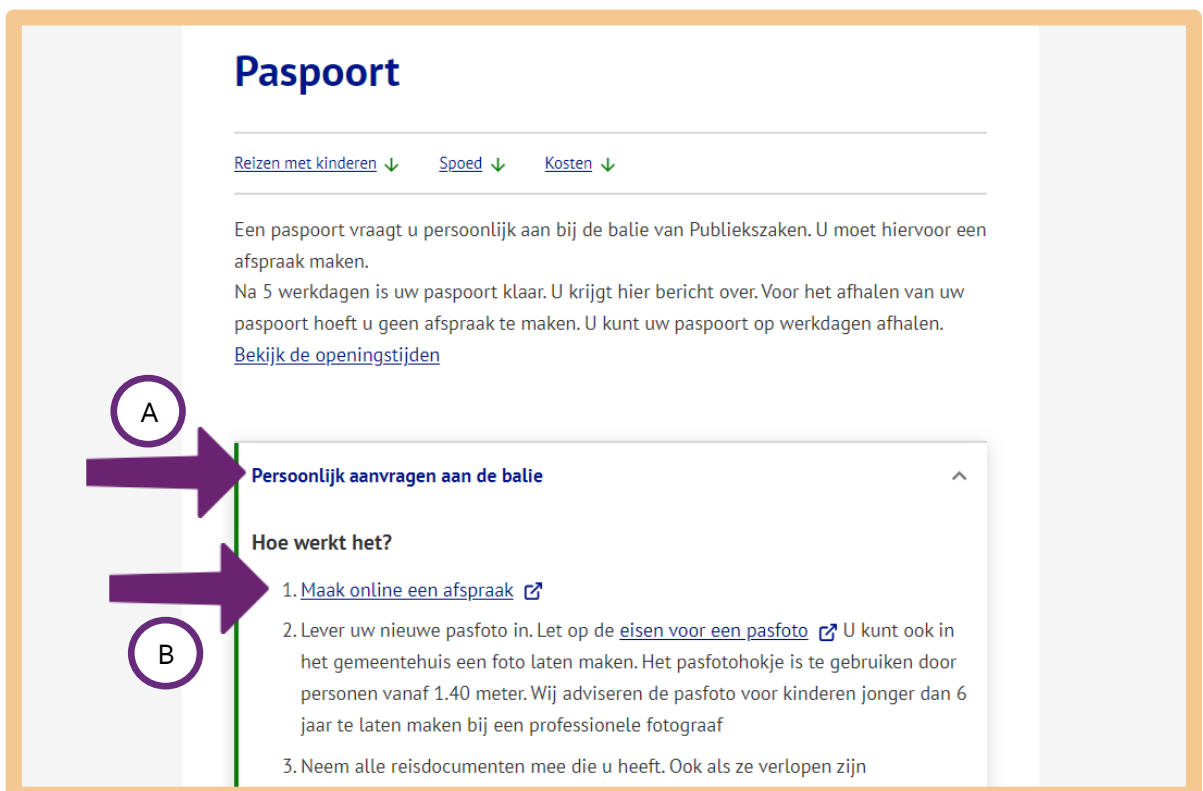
Paspoort

Reizen met kinderen ↓ Spoed ↓ Kosten ↓

Een paspoort vraagt u persoonlijk aan bij de balie van Publiekszaken. U moet hiervoor een afspraak maken.
Na 5 werkdagen is uw paspoort klaar. U krijgt hier bericht over. Voor het afhalen van uw paspoort hoeft u geen afspraak te maken. U kunt uw paspoort op werkdagen afhalen.
Bekijk de openingstijden

A

Persoonlijk aanvragen aan de balie

Hoe werkt het?

B

1. Maak online een afspraak
2. Lever uw nieuwe pasfoto in. Let op de eisen voor een pasfoto U kunt ook in het gemeentehuis een foto laten maken. Het pasfotohokje is te gebruiken door personen vanaf 1.40 meter. Wij adviseren de pasfoto voor kinderen jonger dan 6 jaar te laten maken bij een professionele fotograaf
3. Neem alle reisdocumenten mee die u heeft. Ook als ze verlopen zijn